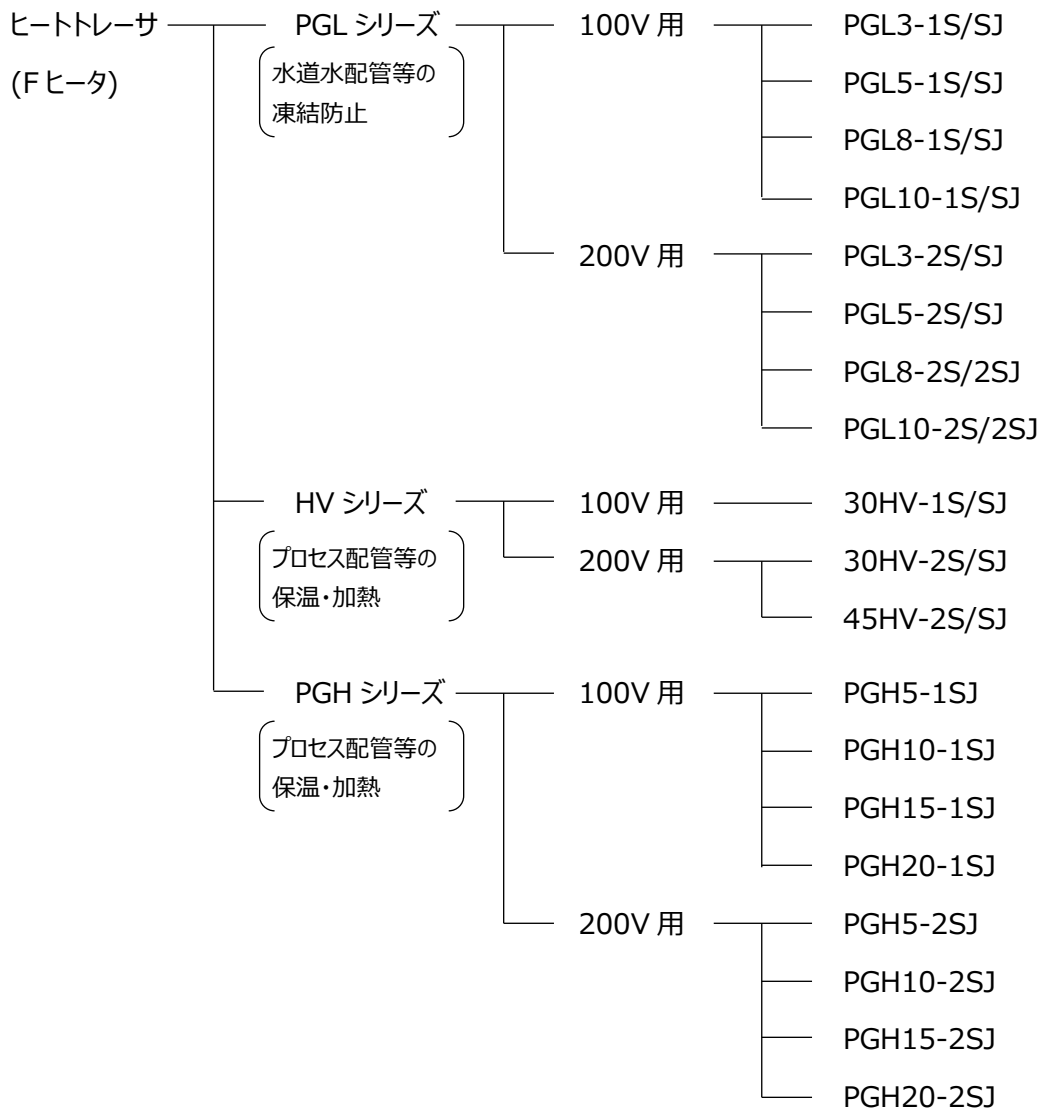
ヒートトレーサ
(Fヒータ)

PGL シリーズ
水道水配管等の凍結防止

100V 用
PGL3-1S/SJ
PGL5-1S/SJ
PGL8-1S/SJ
PGL10-1S/SJ

200V 用
PGL3-2S/SJ
PGL5-2S/SJ
PGL8-2S/2SJ
PGL10-2S/2SJ

HV シリーズ
プロセス配管等の保温・加熱

100V 用
30HV-1S/SJ

200V 用
30HV-2S/SJ
45HV-2S/SJ

PGH シリーズ
プロセス配管等の保温・加熱

100V 用
PGH5-1SJ
PGH10-1SJ
PGH15-1SJ
PGH20-1SJ

200V 用
PGH5-2SJ
PGH10-2SJ
PGH15-2SJ
PGH20-2SJ